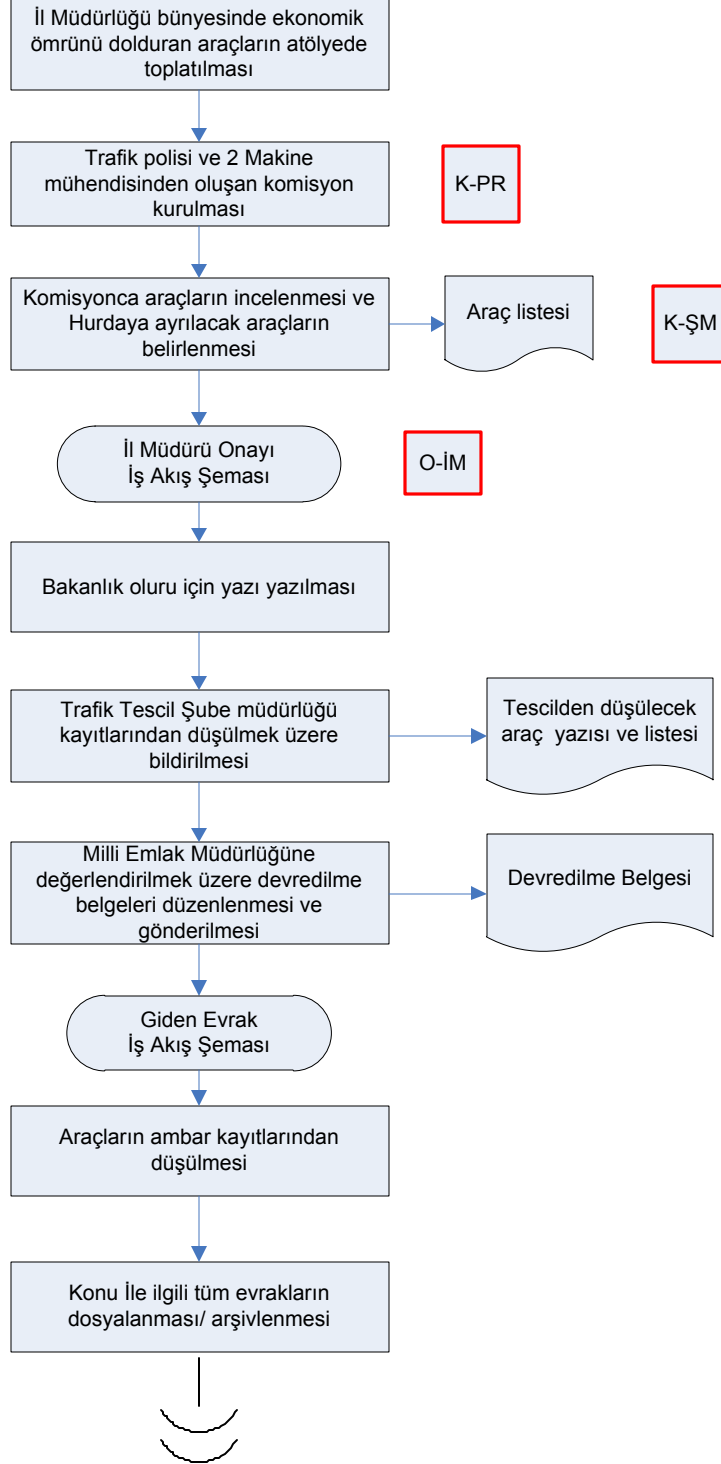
İl Müdürlüğü bünyesinde ekonomik ömrünü dolduran araçların atölyede toplatılması

Trafik polisi ve 2 Makine mühendisinden oluşan komisyon kurulması

K-PR

Komisyonca araçların incelenmesi ve Hurdaya ayrılacak araçların belirlenmesi

Araç listesi

K-ŞM

İl Müdürü Onayı
İş Akış Şeması

O-İM

Bakanlık oluru için yazı yazılması

Trafik Tescil Şube müdürlüğü kayıtlarından düşülmek üzere bildirilmesi

Tescilden düşülecek araç yazısı ve listesi

Milli Emlak Müdürlüğüne değerlendirilmek üzere devredilme belgeleri düzenlenmesi ve gönderilmesi

Devredilme Belgesi

Giden Evrak
İş Akış Şeması

Araçların ambar kayıtlarından düşülmesi

Konu İle ilgili tüm evrakların dosyalanması/ arşivlenmesi